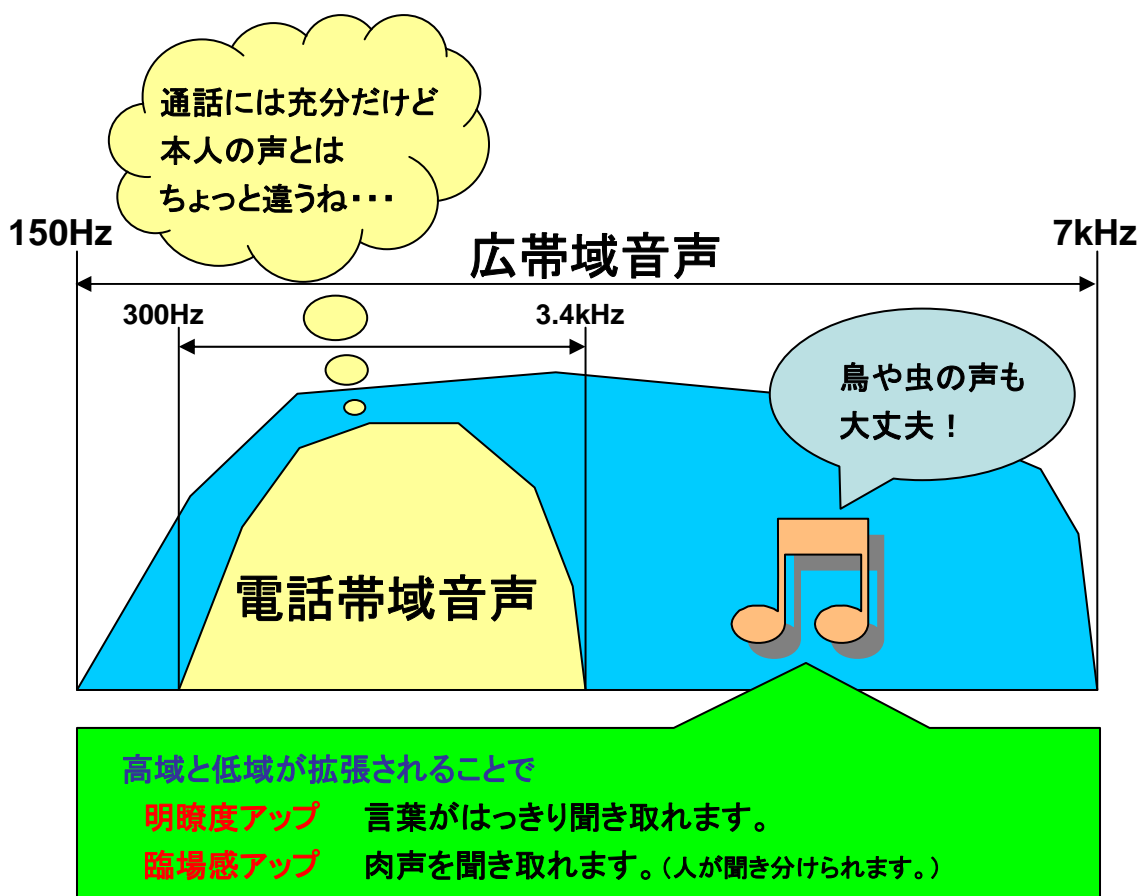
通話には充分だけど
本人の声とは
ちょっと違うね・・・

150Hz

広帯域音声

7kHz

300Hz

3.4kHz

鳥や虫の声も
大丈夫！

電話帯域音声

高域と低域が拡張されることで
明瞭度アップ　言葉がはっきり聞き取れます。
臨場感アップ　肉声を聞き取れます。（人が聞き分けられます。）